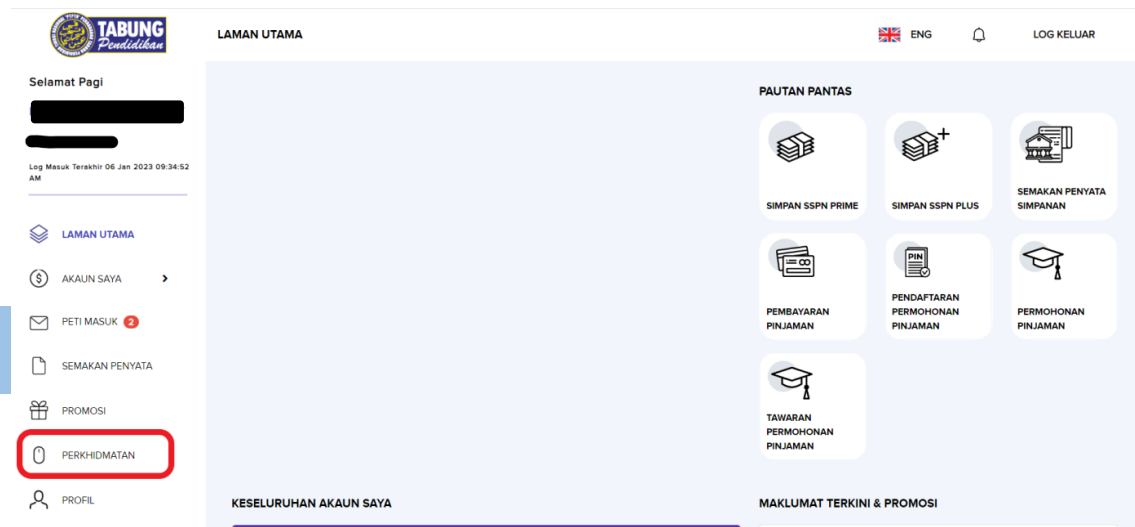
TABUNG Pendidikan

LAMAN UTAMA

ENG

LOG KELUAR

Selamat Pagi

Log Masuk Terakhir 06 Jan 2023 09:34:52 AM

LAMAN UTAMA

AKAUN SAYA

PETI MASUK 2

SEMAKAN PENYATA

PROMOSI

PERKHIDMATAN

PROFIL

PAUTAN PANTAS

SIMPAN SSPN PRIME

SIMPAN SSPN PLUS

SEMAKAN PENYATA SIMPANAN

PEMBAYARAN PINJAMAN

PIN

PENDAFTARAN PERMOHONAN PINJAMAN

PERMOHONAN PINJAMAN

TAWARAN PERMOHONAN PINJAMAN

KESELURUHAN AKAUN SAYA

MAKLUMAT TERKINI & PROMOSI